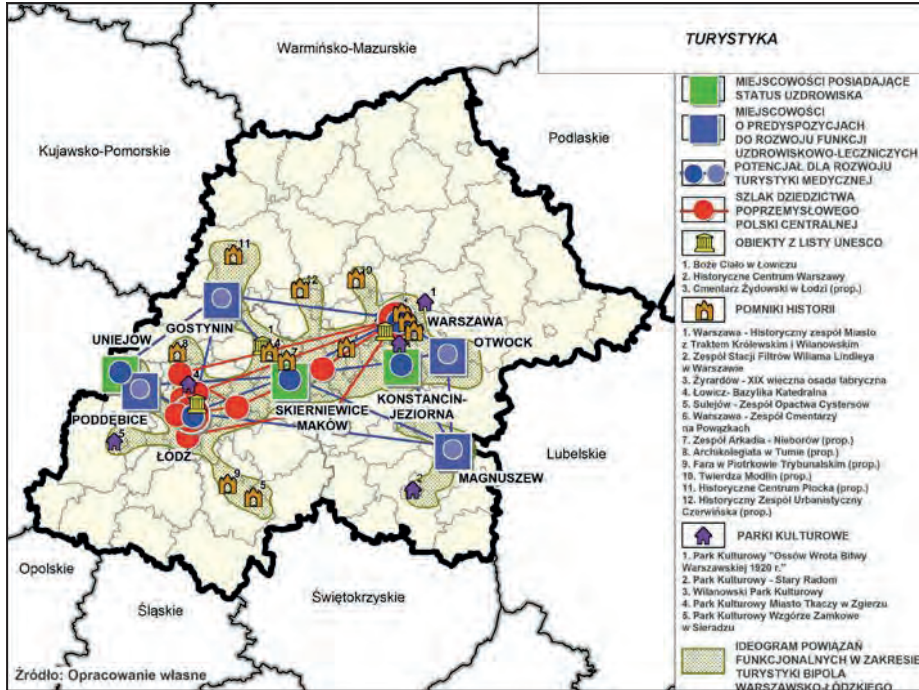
TURYSTYKA

Warmińsko-Mazurskie

Podlaskie

Kujawsko-Pomorskie

Lubelskie

Opolskie

Śląskie

Świętokrzyskie

UNIEJÓW
GOSTYNIN
WARSZAWA
OTWOCK
PODDĘBICE
SKIERNIEWICE
KONSTANCIN-JEZIORNA
MAKÓW
ŁÓDŹ
MAGNUSZEW

11 12 10 1 8 4 7 2 3 6 4 1 3 5 9 5 2

MIEJSCOWOŚCI POSIADAJĄCE STATUS UZDROWISKA

MIEJSCOWOŚCI O PREDYSPOZYCJACH DO ROZWOJU FUNKCJI UZDROWISKOWO-LECZNICZYCH

POTENCJAŁ DLA ROZWOJU TURYSTYKI MEDYCZNEJ

SZLAK DZIEDZICTWA POPRZEMYSŁOWEGO POLSKI CENTRALNEJ

OBIEKTY Z LISTY UNESCO

1. Boże Ciało w Łowiczu
2. Historyczne Centrum Warszawy
3. Cmentarz Żydowski w Łodzi (prop.)

POMNIKI HISTORII

1. Warszawa - Historyczny zespół Miasto z Traktem Królewskim i Wilanowskim
2. Zespół Stacji Filtrów Wiliama Lindleya w Warszawie
3. Żyrardów - XIX wieczna osada fabryczna
4. Łowicz- Bazylika Katedralna
5. Sulejów - Zespół Opactwa Cystersów
6. Warszawa - Zespół Cmentarzy na Powązkach
7. Zespół Arkadia - Nieborów (prop.)
8. Archikolegiata w Tumie (prop.)
9. Fara w Piotrkowie Trybunalskim (prop.)
10. Twierdza Modlin (prop.)
11. Historyczne Centrum Płocka (prop.)
12. Historyczny Zespół Urbanistyczny Czerwińska (prop.)

PARKI KULTUROWE

1. Park Kulturowy "Ossów Wrota Bitwy Warszawskiej 1920 r."
2. Park Kulturowy - Stary Radom
3. Wilanowski Park Kulturowy
4. Park Kulturowy Miasto Tkaczy w Zgierzu
5. Park Kulturowy Wzgórze Zamkowe w Sieradzu

IDEOGRAM POWIĄZAŃ FUNKCJONALNYCH W ZAKRESIE TURYSTYKI BIPOLA WARSZAWSKO-ŁÓDZKIEGO

Źródło: Opracowanie własne